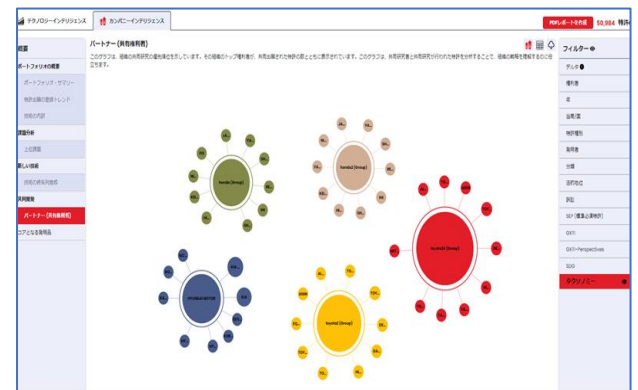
テクノロジーインテリジェンス
カンパニーインテリジェンス
PDFレポートを作成
50,984 特許

概要
ポートフォリオの概要
ポートフォリオ・サマリー
特許出願の推移トレンド
技術の内訳
課題分析
上位課題
新しい技術
技術の最近利用状況
共同開発
パートナー（共有権利者）
コアとなる発明者

パートナー（共有権利者）
このグラフは、組織の共同研究の優先順位を示しています。その組織のトップ権利者が、共同出願された特許の数とともに表示されています。このグラフは、共同研究者と共同研究が行われた特許を分析することで、組織の戦略を理解するのに役立ちます。

honda (Group)
hyundai (Group)
toyota (Group)
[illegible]
toyota (Group)

フィルター
データ
権利者
年
出願/期
特許種別
発明者
分類
法的地位
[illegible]
SEP（標準必須特許）
GXFI
GXFI-Perspectives
SDG
タクソノミー